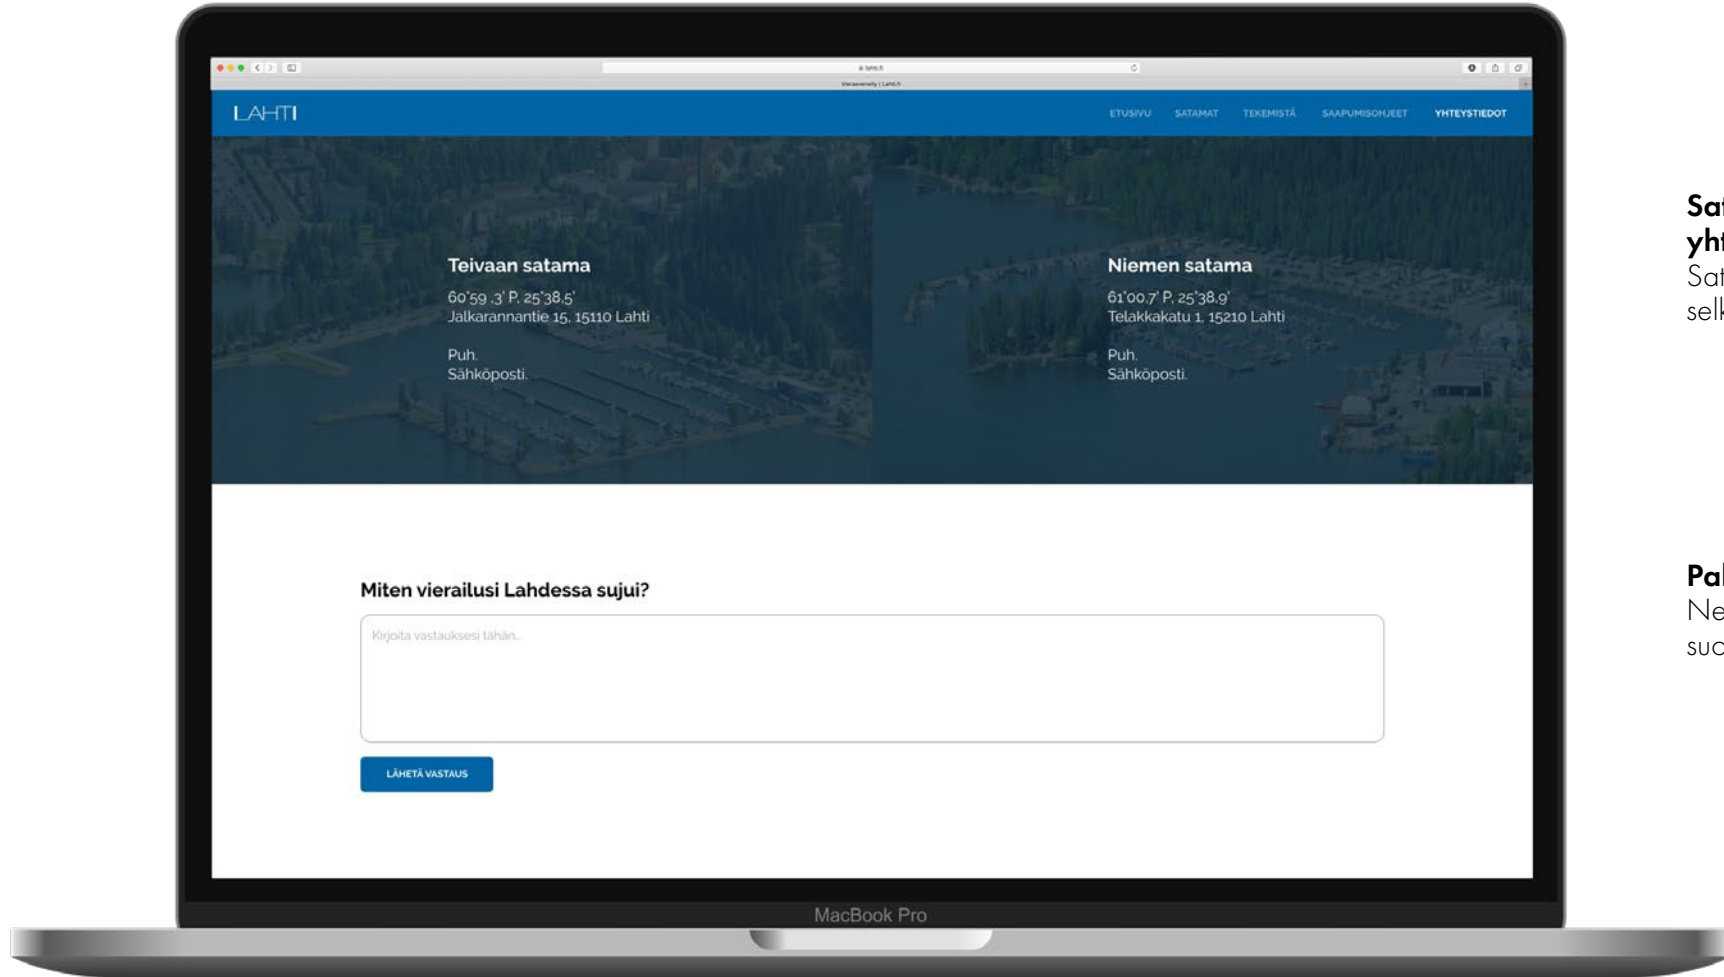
lahti.fi

Vierasvenely | Lahti.fi

LAHTI

ETUSIVU SATAMAT TEKEMISTÄ SAAPUMISOHJEET YHTEYSTIEDOT

Teivaan satama
60°59 .3' P, 25°38.5'
Jalkarannantie 15, 15110 Lahti

Puh.
Sähköposti.

Niemen satama
61°00.7' P, 25°38.9'
Telakkakatu 1, 15210 Lahti

Puh.
Sähköposti.

Miten vierailusi Lahdessa sujui?

Kirjoita vastauksesi tähän...

LÄHETÄ VASTAUS

MacBook Pro

Sat
yht
Sat
selk

Pal
Ne
suc